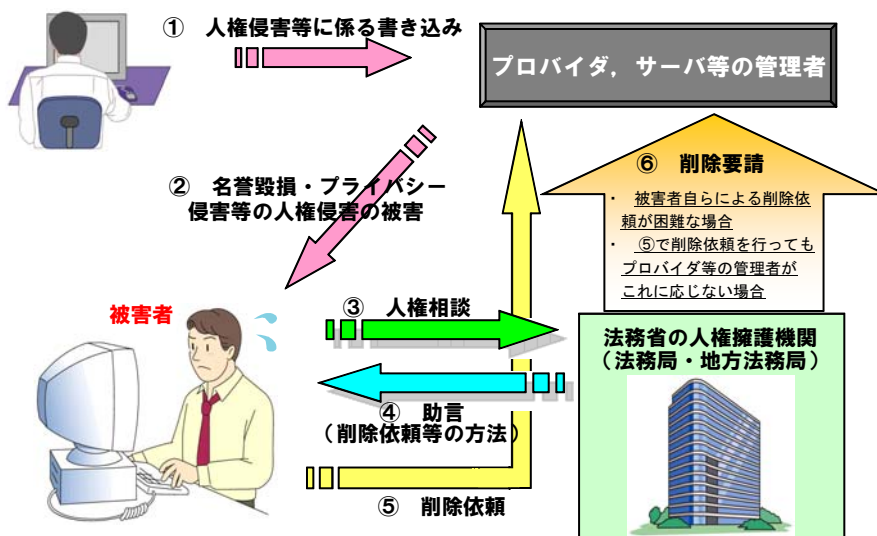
① 人権侵害等に係る書き込み

プロバイダ，サーバ等の管理者

② 名誉毀損・プライバシー侵害等の人権侵害の被害

⑥ 削除要請

・ 被害者自らによる削除依頼が困難な場合
・ ⑤で削除依頼を行ってもプロバイダ等の管理者がこれに応じない場合

被害者

③ 人権相談

法務省の人権擁護機関
（法務局・地方法務局）

④ 助言
（削除依頼等の方法）

⑤ 削除依頼